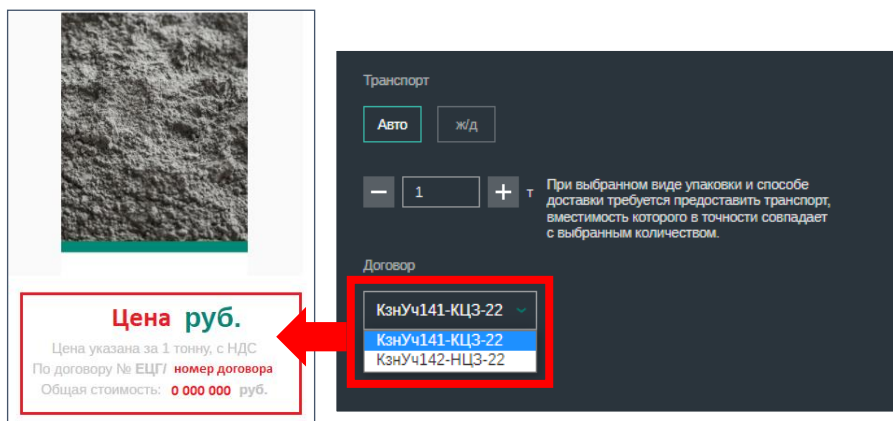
Цена руб.

Цена указана за 1 тонну, с НДС

По договору № ЕЦГ/ номер договора

Общая стоимость: 0 000 000 руб.

Транспорт

Авто

ж/д

− 1 + т

При выбранном виде упаковки и способе доставки требуется предоставить транспорт, вместимость которого в точности совпадает с выбранным количеством.

Договор

КзнУч141-КЦЗ-22

КзнУч141-КЦЗ-22

КзнУч142-НЦЗ-22